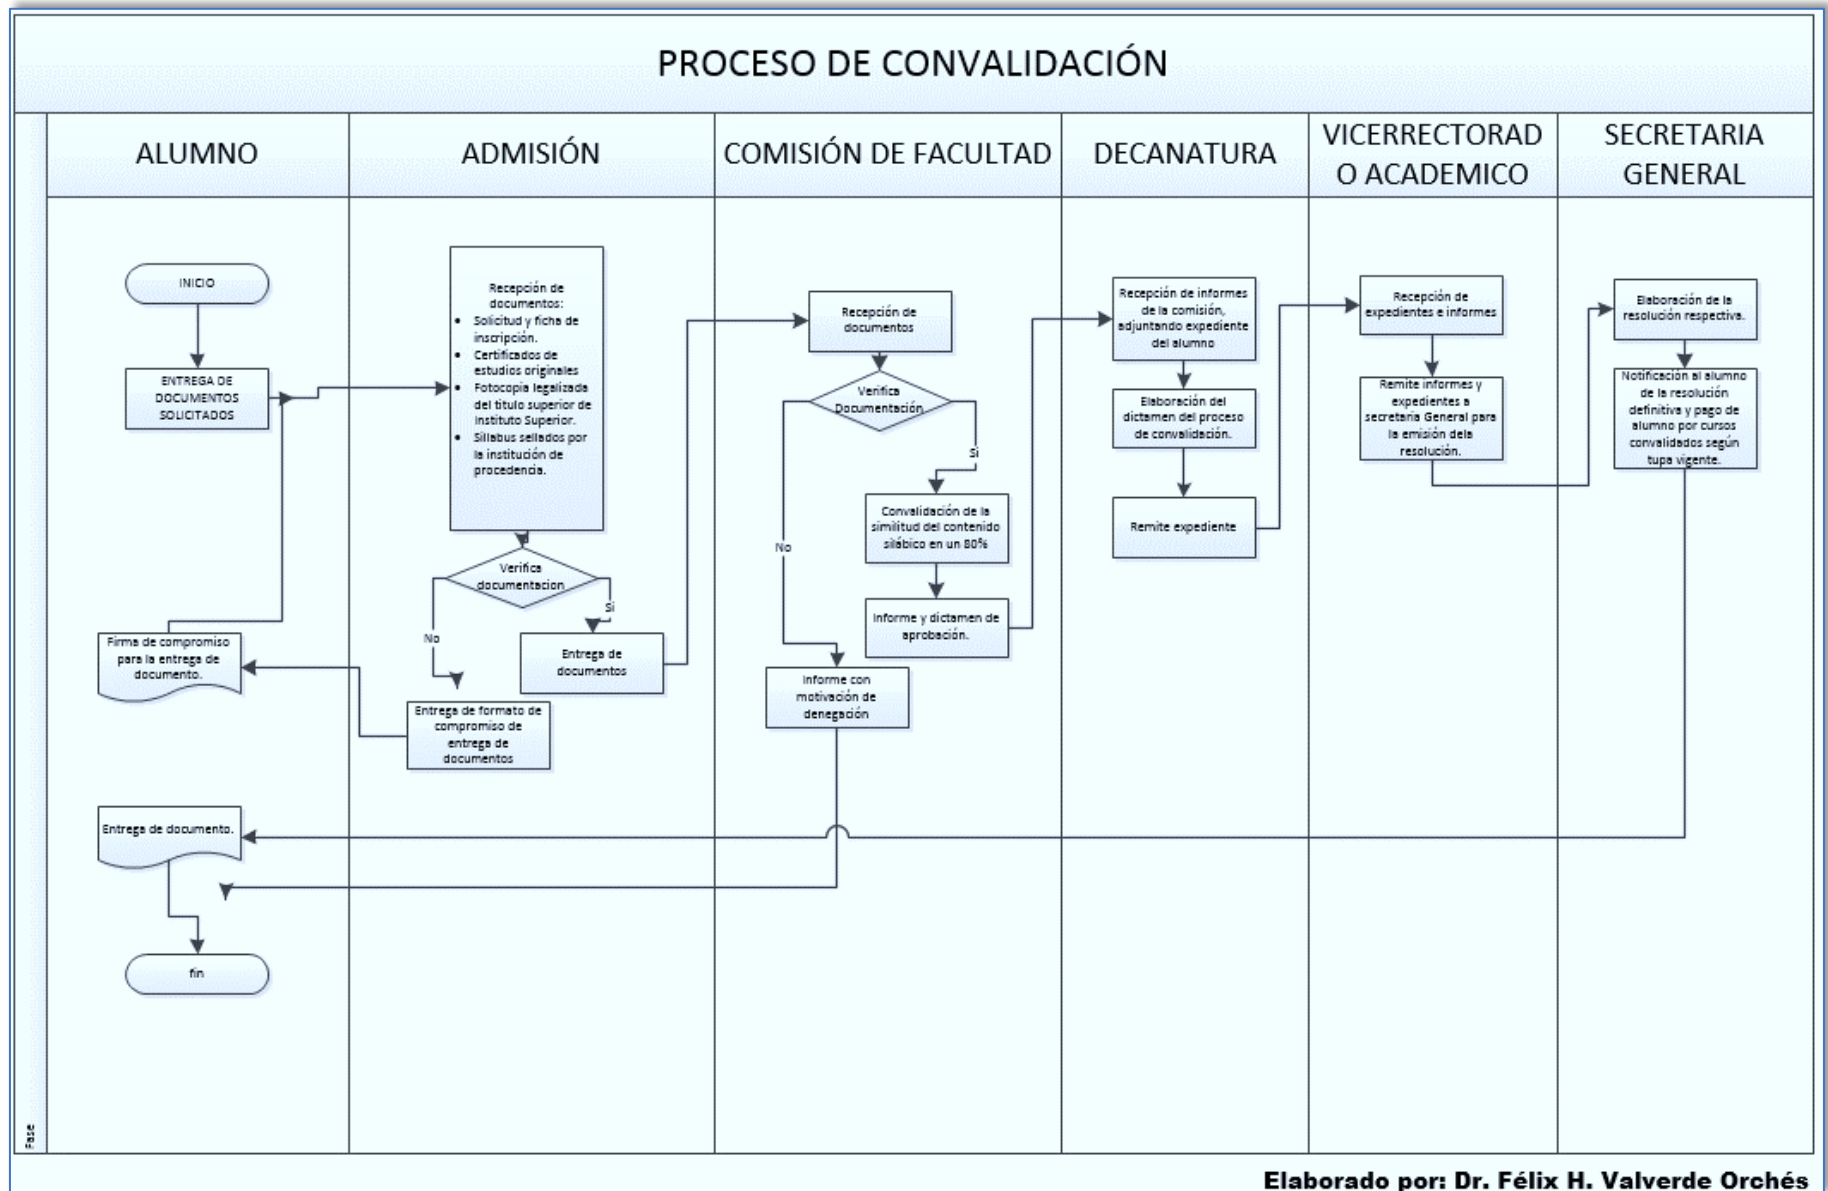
PROCESO DE CONVALIDACIÓN

ALUMNO

ADMISIÓN

COMISIÓN DE FACULTAD

DECANATURA

VICERRECTORADO ACADEMICO

SECRETARIA GENERAL

INICIO

ENTREGA DE DOCUMENTOS SOLICITADOS

Firma de compromiso para la entrega de documento.

Entrega de documento.

fin

Recepción de documentos:
- Solicitud y ficha de inscripción.
- Certificados de estudios originales
- Fotocopia legalizada del titulo superior de Instituto Superior.
- Sillabus sellados por la institución de procedencia.

Verifica documentacion

No

Si

Entrega de documentos

Entrega de formato de compromiso de entrega de documentos

Recepción de documentos

Verifica Documentación

Si

No

Convalidación de la similitud del contenido silábico en un 80%

Informe y dictamen de aprobación.

Informe con motivación de denegación

Recepción de informes de la comisión, adjuntando expediente del alumno

Elaboración del dictamen del proceso de convalidación.

Remite expediente

Recepción de expedientes e informes

Remite informes y expedientes a secretaria General para la emisión dela resolución.

Elaboración de la resolución respectiva.

Notificación al alumno de la resolución definitiva y pago de alumno por cursos convalidados según tupa vigente.

Fase

Elaborado por: Dr. Félix H. Valverde Orchés